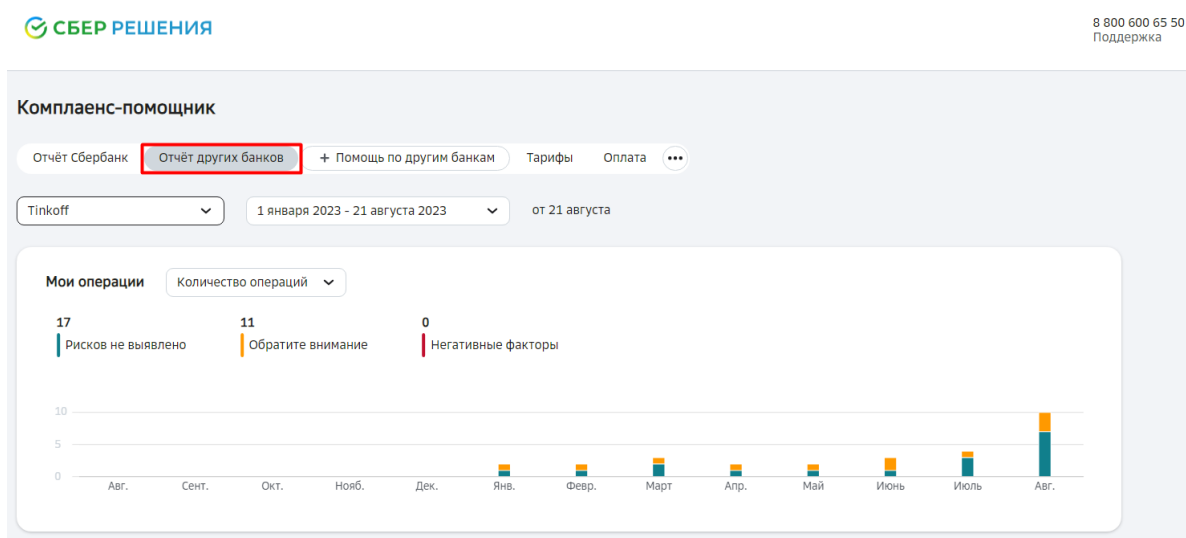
СБЕР РЕШЕНИЯ

8 800 600 65 50
Поддержка

Комплаенс-помощник

Отчёт Сбербанк | Отчёт других банков | + Помощь по другим банкам | Тарифы | Оплата | •••

Tinkoff

1 января 2023 - 21 августа 2023

от 21 августа

Мои операции

Количество операций

17
Рисков не выявлено

11
Обратите внимание

0
Негативные факторы

10
5
0

Авг. Сент. Окт. Нояб. Дек. Янв. Февр. Март Апр. Май Июнь Июль Авг.